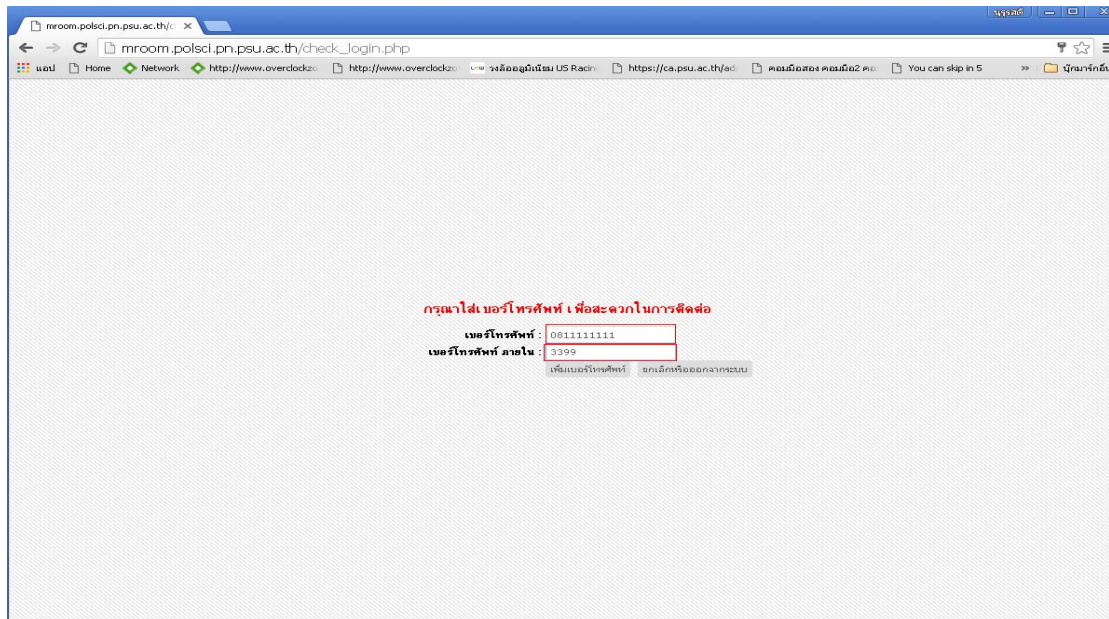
mroom.polsci.pn.psu.ac.th/c

นุรุสดี

mroom.polsci.pn.psu.ac.th/check_login.php

แอป Home Network http://www.overclockzo http://www.overclockzo วงล้ออลูมิเนียม US Racin https://ca.psu.ac.th/ad คอมมือสอง คอมมือ2 คอ You can skip in 5 » บุ๊กมาร์กอื่น

กรุณาใส่เบอร์โทรศัพท์ เพื่อสะดวกในการติดต่อ

เบอร์โทรศัพท์ : 0811111111
เบอร์โทรศัพท์ ภายใน : 3399

เพิ่มเบอร์โทรศัพท์ ยกเลิกหรือออกจากระบบ